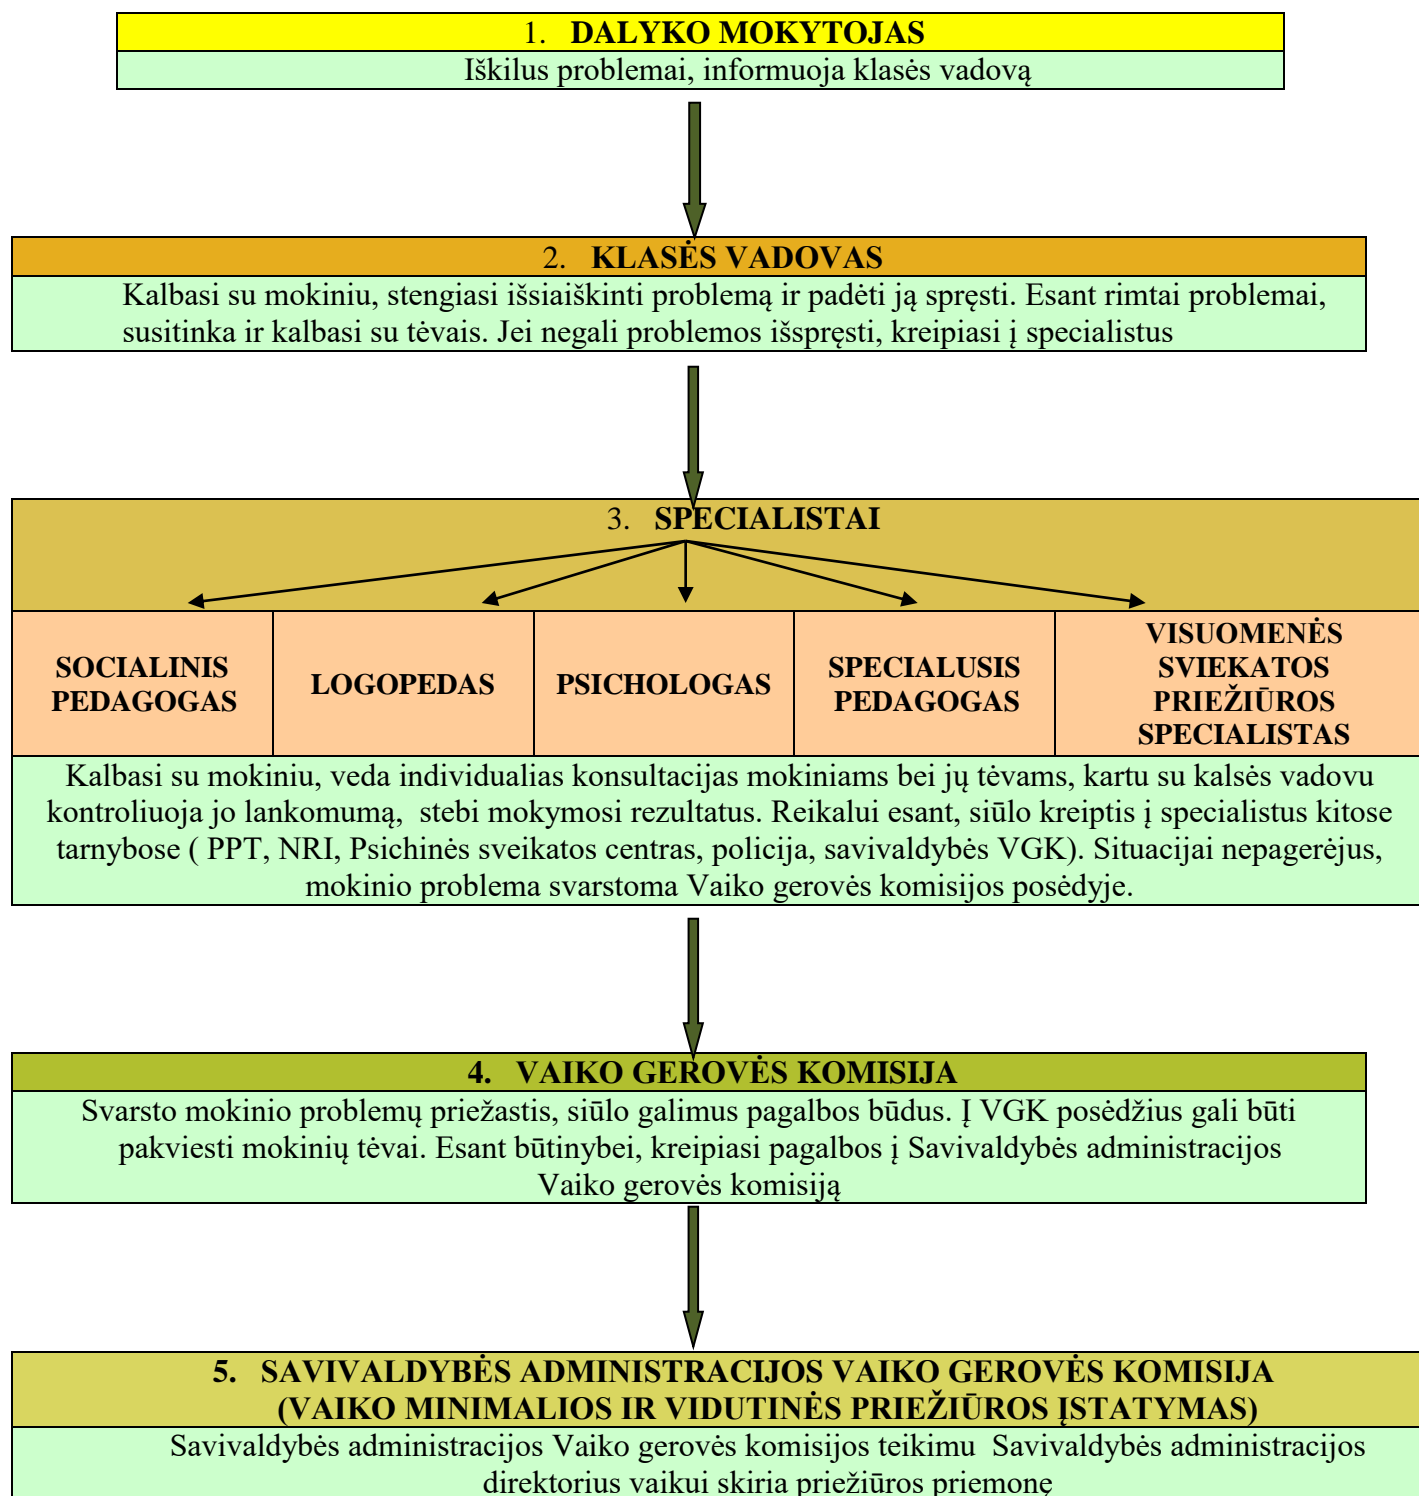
1. DALYKO MOKYTOJAS

Iškilus problemai, informuoja klasės vadovą

2. KLASĖS VADOVAS

Kalbasi su mokiniu, stengiasi išsiaiškinti problemą ir padėti ją spręsti. Esant rimtai problemai, susitinka ir kalbasi su tėvais. Jei negali problemos išspręsti, kreipiasi į specialistus

3. SPECIALISTAI

| SOCIALINIS PEDAGOGAS | LOGOPEDAS | PSICHOLOGAS | SPECIALUSIS PEDAGOGAS | VISUOMENĖS SVIEKATOS PRIEŽIŪROS SPECIALISTAS |
|---|---|---|---|---|

Kalbasi su mokiniu, veda individualias konsultacijas mokiniams bei jų tėvams, kartu su kalsės vadovu kontroliuoja jo lankomumą, stebi mokymosi rezultatus. Reikalui esant, siūlo kreiptis į specialistus kitose tarnybose ( PPT, NRI, Psichinės sveikatos centras, policija, savivaldybės VGK). Situacijai nepagerėjus, mokinio problema svarstoma Vaiko gerovės komisijos posėdyje.

4. VAIKO GEROVĖS KOMISIJA

Svarsto mokinio problemų priežastis, siūlo galimus pagalbos būdus. Į VGK posėdžius gali būti pakviesti mokinių tėvai. Esant būtinybei, kreipiasi pagalbos į Savivaldybės administracijos Vaiko gerovės komisiją

5. SAVIVALDYBĖS ADMINISTRACIJOS VAIKO GEROVĖS KOMISIJA (VAIKO MINIMALIOS IR VIDUTINĖS PRIEŽIŪROS ĮSTATYMAS)

Savivaldybės administracijos Vaiko gerovės komisijos teikimu Savivaldybės administracijos direktorius vaikui skiria priežiūros priemonę